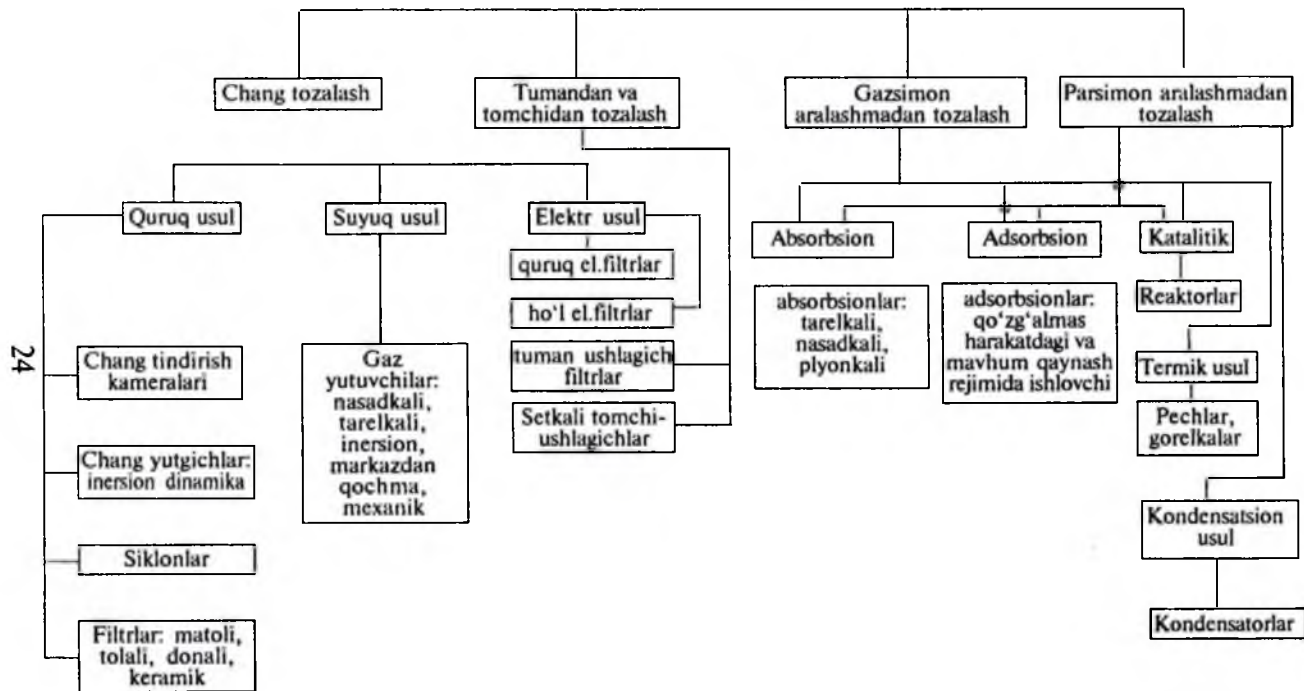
Chang tozalash

Tumandan va tomchidan tozalash

Gazsimon aralashmadan tozalash

Parsimon aralashmadan tozalash

Quruq usul

Suyuq usul

Elektr usul

quruq el.filtrlar

ho'l el.filtrlar

tuman ushlagich filtrlar

Setkali tomchi-ushlagichlar

Absorbsion

Adsorbsion

Katalitik

Reaktorlar

absorbsionlar: tarelkali, nasadkali, plyonkali

adsorbsionlar: qo'zg'almas harakatdagi va mavhum qaynash rejimida ishlovchi

Termik usul

Pechlar, gorelkalar

Kondensatsion usul

Kondensatorlar

24

Chang tindirish kameralari

Chang yutgichlar: inersion dinamika

Siklonlar

Filtrlar: matoli, tolali, donali, keramik

Gaz yutuvchilar: nasadkali, tarelkali, inersion, markazdan qochma, mexanik